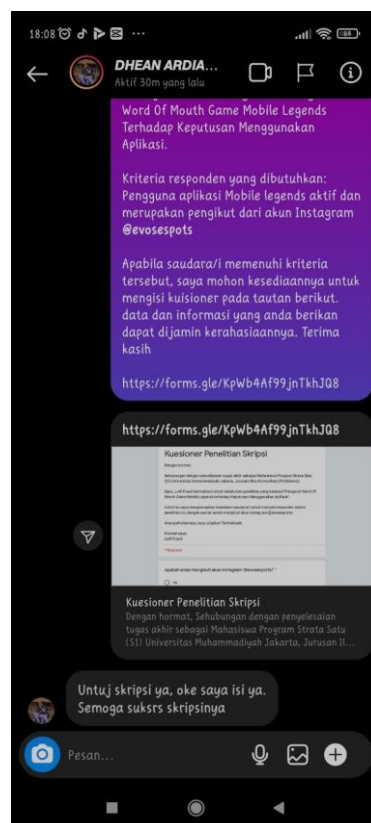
18:08 ··· 64

DHEAN ARDIA...
Aktif 30m yang lalu

Word Of Mouth Game Mobile Legends Terhadap Keputusan Menggunakan Aplikasi.

Kriteria responden yang dibutuhkan: Pengguna aplikasi Mobile legends aktif dan merupakan pengikut dari akun Instagram @evosesports

Apabila saudara/i memenuhi kriteria tersebut, saya mohon kesediaannya untuk mengisi kuisioner pada tautan berikut. data dan informasi yang anda berikan dapat dijamin kerahasiaannya. Terima kasih

https://forms.gle/KpWb4Af99jnTkhJQ8

https://forms.gle/KpWb4Af99jnTkhJQ8

Kuesioner Penelitian Skripsi

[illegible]

Kuesioner Penelitian Skripsi
Dengan hormat, Sehubungan dengan penyelesaian tugas akhir sebagai Mahasiswa Program Strata Satu (S1) Universitas Muhammadiyah Jakarta, Jurusan Il...

Untuj skripsi ya, oke saya isi ya. Semoga suksrs skripsinya

Pesan...